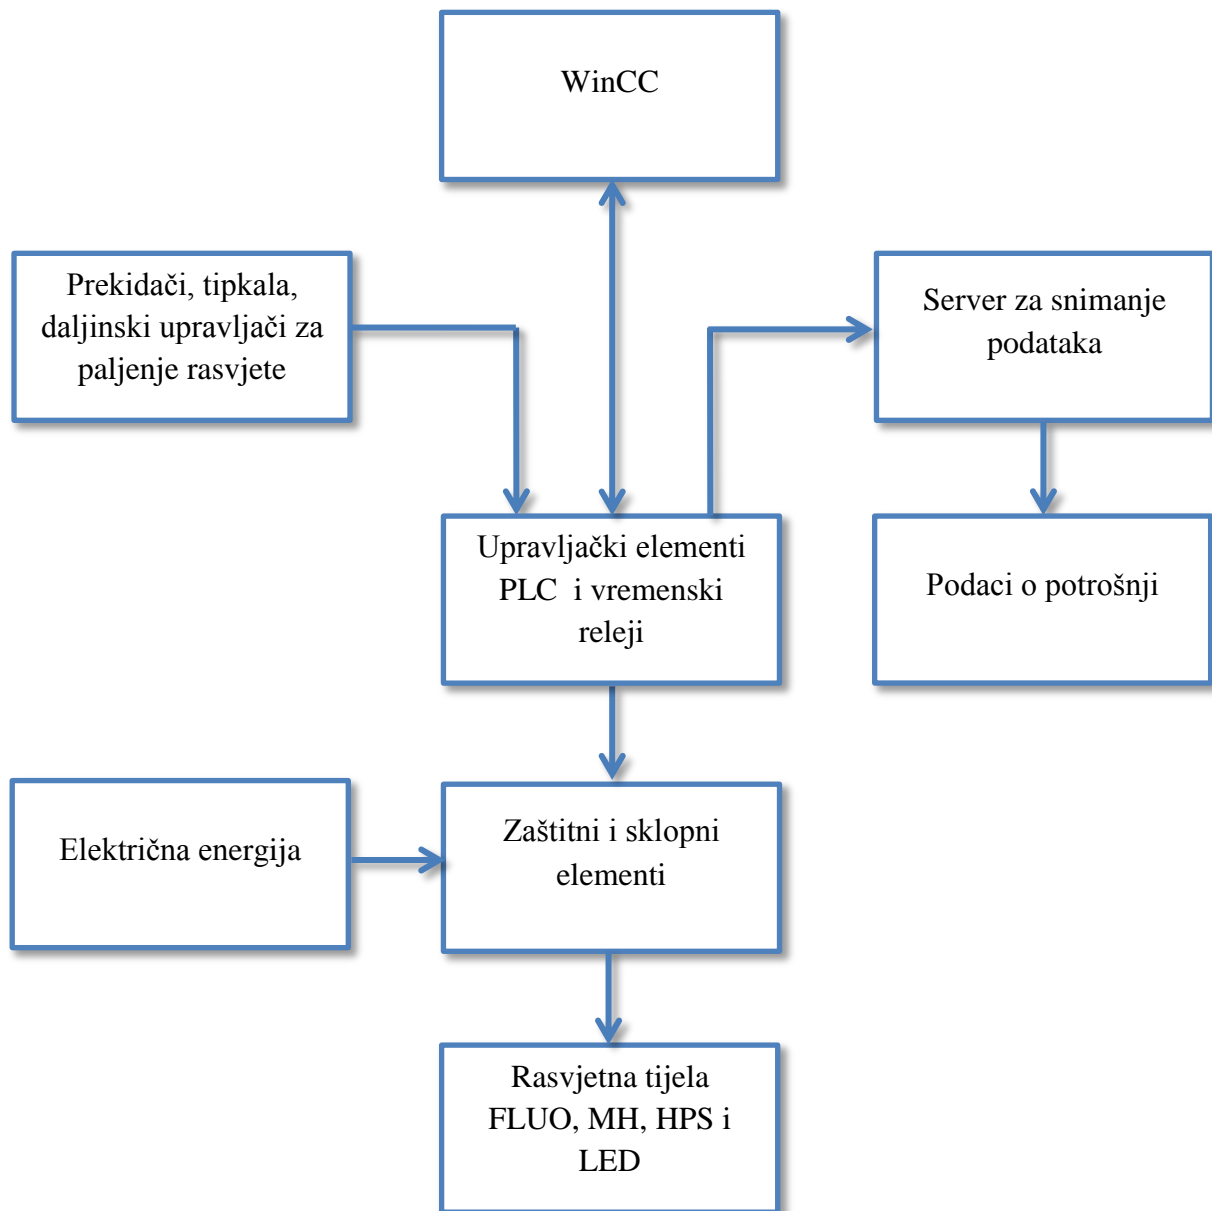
WinCC

Prekidači, tipkala, daljinski upravljači za paljenje rasvjete

Server za snimanje podataka

Upravljački elementi PLC i vremenski releji

Podaci o potrošnji

Električna energija

Zaštitni i sklopni elementi

Rasvjetna tijela FLUO, MH, HPS i LED